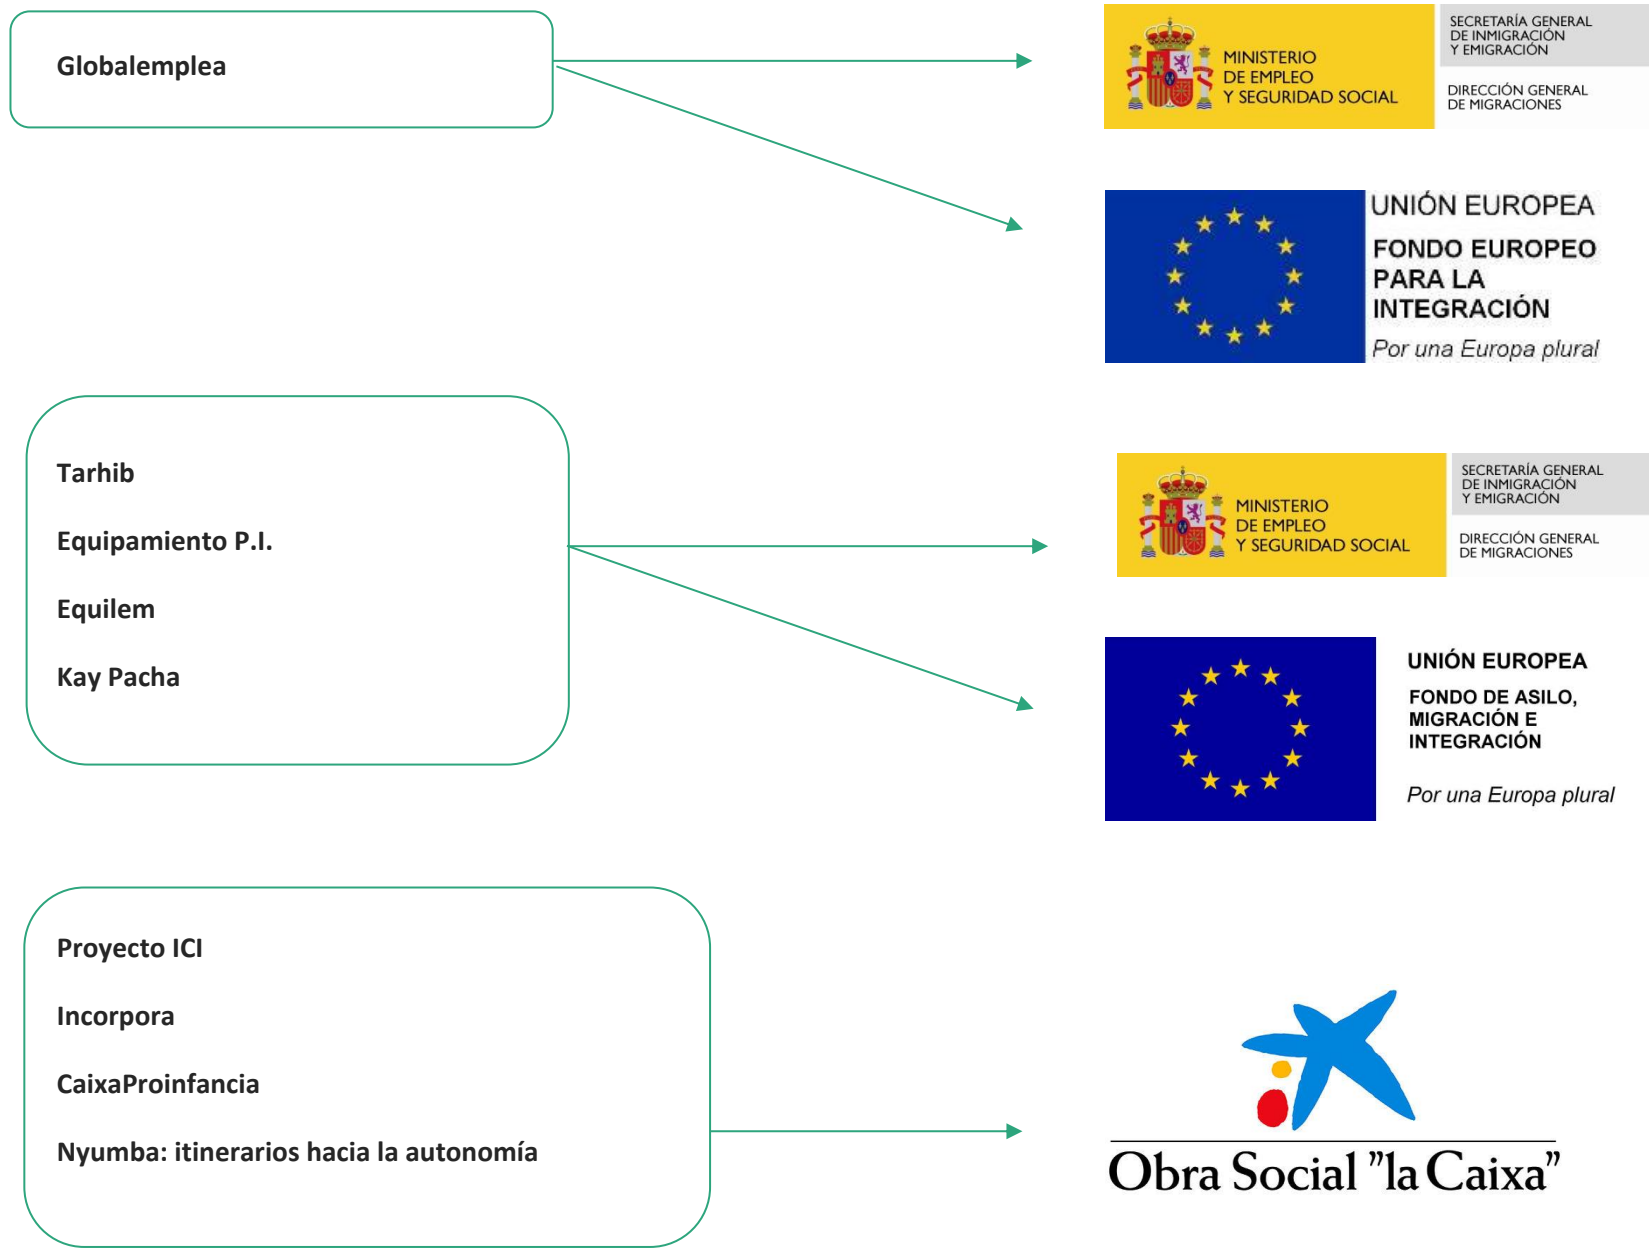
Globalemplea

MINISTERIO DE EMPLEO Y SEGURIDAD SOCIAL

SECRETARÍA GENERAL DE INMIGRACIÓN Y EMIGRACIÓN

DIRECCIÓN GENERAL DE MIGRACIONES

UNIÓN EUROPEA

FONDO EUROPEO PARA LA INTEGRACIÓN

Por una Europa plural

Tarhib

Equipamiento P.I.

Equilem

Kay Pacha

MINISTERIO DE EMPLEO Y SEGURIDAD SOCIAL

SECRETARÍA GENERAL DE INMIGRACIÓN Y EMIGRACIÓN

DIRECCIÓN GENERAL DE MIGRACIONES

UNIÓN EUROPEA

FONDO DE ASILO, MIGRACIÓN E INTEGRACIÓN

Por una Europa plural

Proyecto ICI

Incorpora

CaixaProinfancia

Nyumba: itinerarios hacia la autonomía

Obra Social "la Caixa"